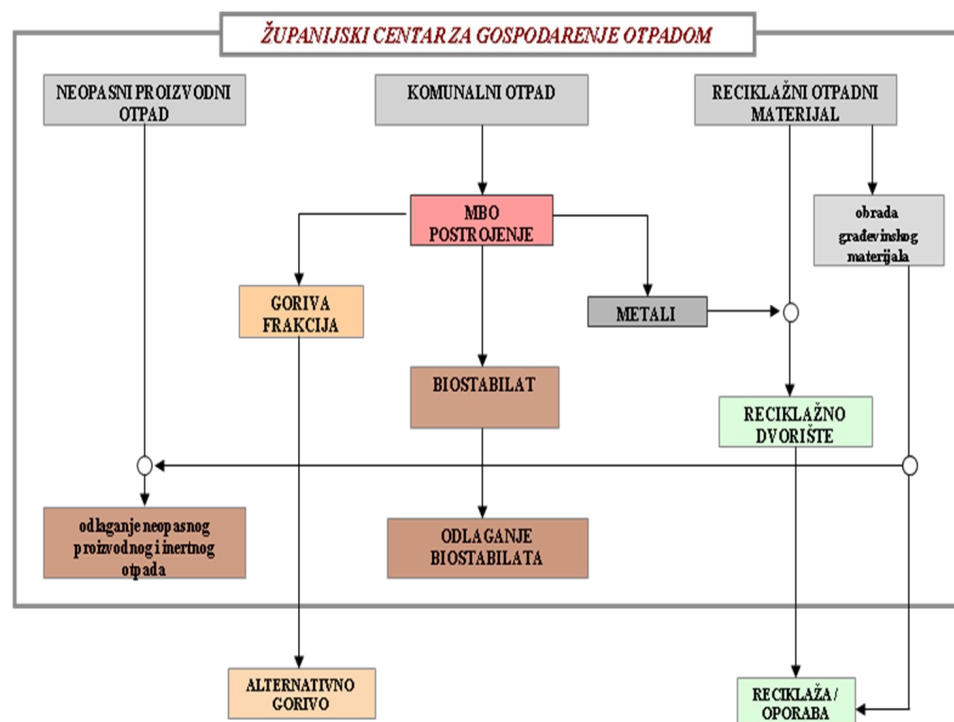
ŽUPANIJSKI CENTAR ZA GOSPODARENJE OTPADOM

NEOPASNI PROIZVODNI OTPAD

KOMUNALNI OTPAD

RECIKLAŽNI OTPADNI MATERIJAL

MBO POSTROJENJE

obrada građevinskog materijala

GORIVA FRAKCIJA

METALI

BIOSTABILAT

RECIKLAŽNO DVORIŠTE

odlaganje neopasnog proizvodnog i inertnog otpada

ODLAGANJE BIOSTABILATA

ALTERNATIVNO GORIVO

RECIKLAŽA / OPORABA